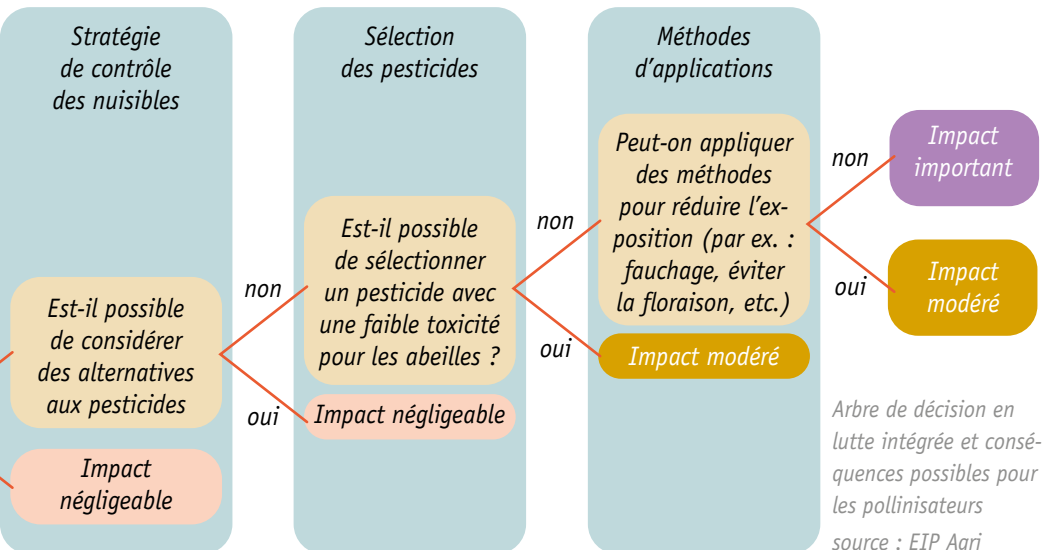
Stratégie de contrôle des nuisibles

Est-il possible de considérer des alternatives aux pesticides

Impact négligeable

non

oui

Sélection des pesticides

Est-il possible de sélectionner un pesticide avec une faible toxicité pour les abeilles ?

Impact négligeable

non

oui

Méthodes d'applications

Peut-on appliquer des méthodes pour réduire l'exposition (par ex. : fauchage, éviter la floraison, etc.)

Impact modéré

non

oui

Impact important

Impact modéré

Arbre de décision en lutte intégrée et conséquences possibles pour les pollinisateurs

source : EIP Agri